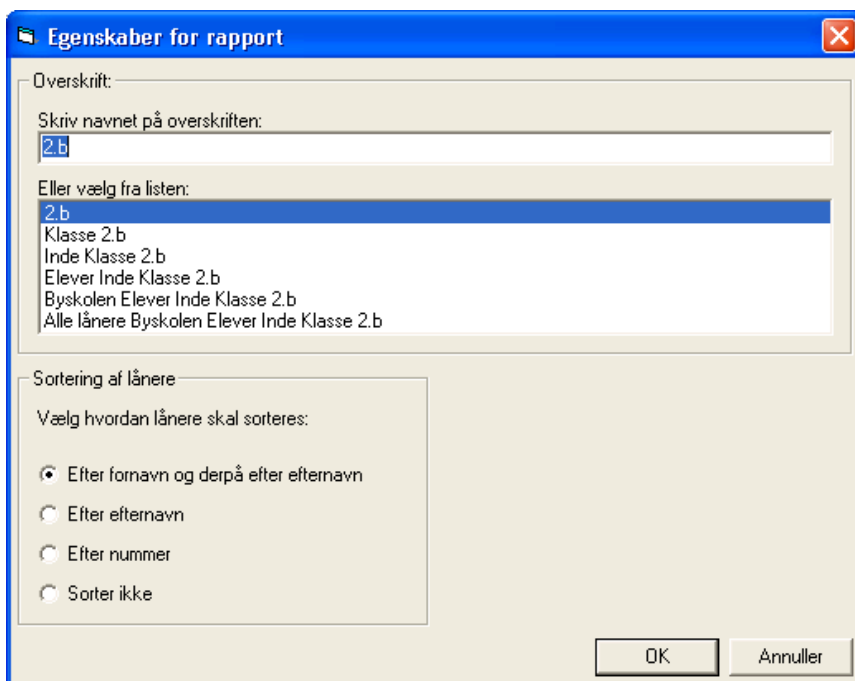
Egenskaber for rapport

Overskrift:

Skriv navnet på overskriften:

2.b

Eller vælg fra listen:

2.b
Klasse 2.b
Inde Klasse 2.b
Elever Inde Klasse 2.b
Byskolen Elever Inde Klasse 2.b
Alle lånere Byskolen Elever Inde Klasse 2.b

Sortering af lånere

Vælg hvordan lånere skal sorteres:

Efter fornavn og derpå efter efternavn

Efter efternavn

Efter nummer

Sorter ikke

OK

Annuller